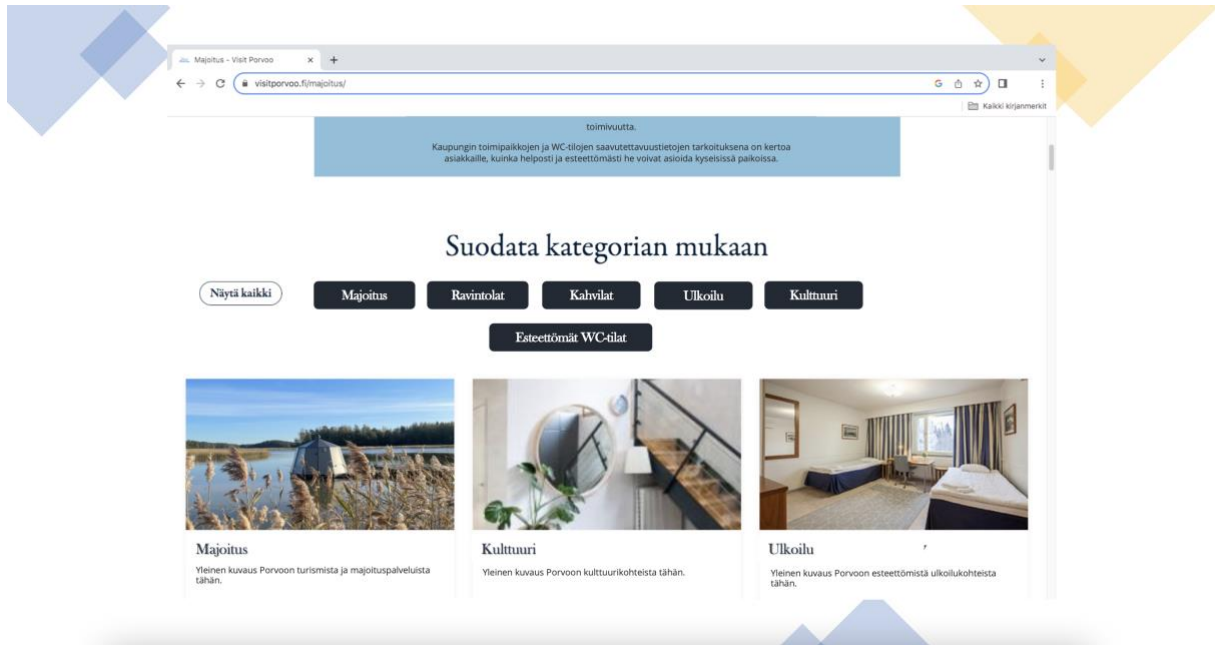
Majoitus – Visit Porvoo

visitporvoo.fi/majoitus/

Kaikki kirjanmerkit

toimivuutta.

Kaupungin toimipaikkojen ja WC-tilojen saavutettavuustietojen tarkoituksena on kertoa asiakkaille, kuinka helposti ja esteettömästi he voivat asioida kyseisissä paikoissa.

Suodata kategorian mukaan

Näytä kaikki

Majoitus

Ravintolat

Kahvilat

Ulkoilu

Kulttuuri

Esteettömät WC-tilat

Majoitus

Yleinen kuvaus Porvoon turismista ja majoituspalveluista tähän.

Kulttuuri

Yleinen kuvaus Porvoon kulttuurikohteista tähän.

Ulkoilu

Yleinen kuvaus Porvoon esteettömistä ulkoilukohteista tähän.